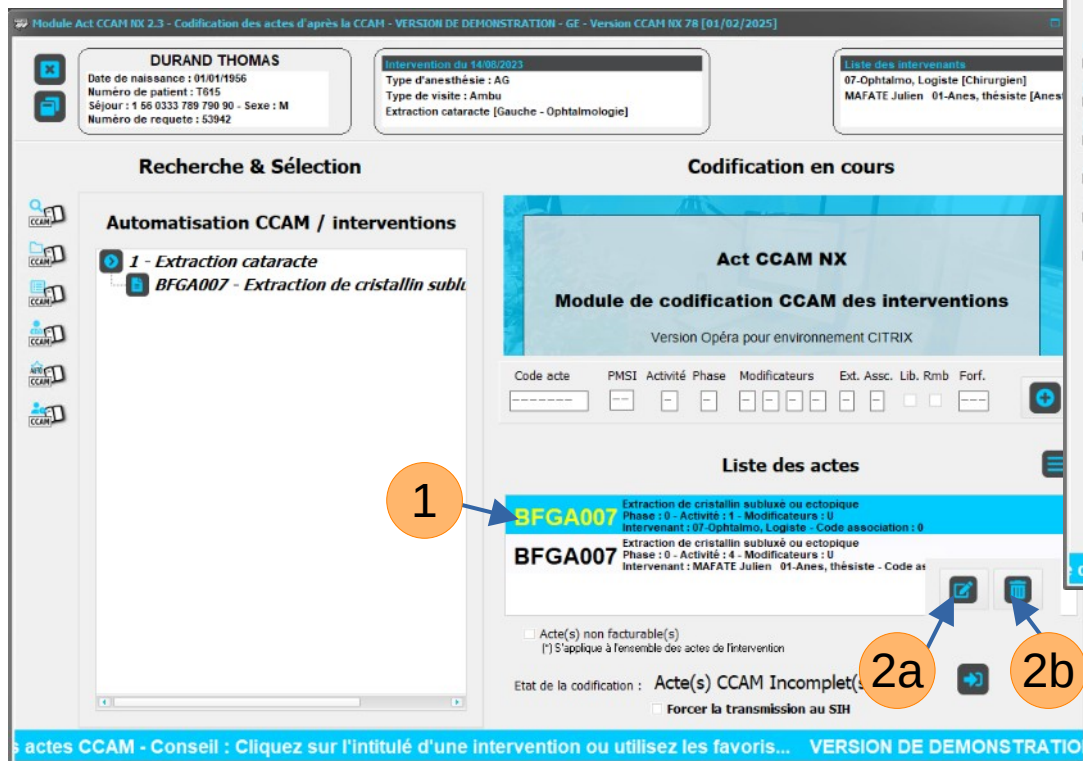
Module Act CCAM NX 2.3 - Codification des actes d'après la CCAM - VERSION DE DEMONSTRATION - GE - Version CCAM NX 78 [01/02/2025]

DURAND THOMAS
Date de naissance : 01/01/1956
Numéro de patient : T615
Séjour : 1 56 0333 789 790 90 - Sexe : M
Numéro de requete : 53942

Intervention du 14/08/2023
Type d'anesthésie : AG
Type de visite : Ambu
Extraction cataracte [Gauche - Ophtalmologie]

Liste des intervenants
07-Ophtalmo, Logiste [Chirurgien]
MAFATE Julien 01-Anes, thésiste [Anest

Recherche & Sélection

CCAM
CCAM
CCAM
CCAM
ACTE CCAM
CCAM

Automatisation CCAM / interventions

1 - Extraction cataracte
BFGA007 - Extraction de cristallin sublu

Codification en cours

Act CCAM NX
Module de codification CCAM des interventions
Version Opéra pour environnement CITRIX

| Code acte | PMSI | Activité | Phase | Modificateurs | Ext. Assc. | Lib. Rmb | Forf. |
|---|---|---|---|---|---|---|---|
| -------- | --- | - | - | - - - - | - - | | --- |

Liste des actes

1

BFGA007 Extraction de cristallin subluxé ou ectopique
Phase : 0 - Activité : 1 - Modificateurs : U
Intervenant : 07-Ophtalmo, Logiste - Code association : 0

BFGA007 Extraction de cristallin subluxé ou ectopique
Phase : 0 - Activité : 4 - Modificateurs : U
Intervenant : MAFATE Julien 01-Anes, thésiste - Code as

Acte(s) non facturable(s)
(*) S'applique à l'ensemble des actes de l'intervention

Etat de la codification : Acte(s) CCAM Incomplet(s

2a

2b

Forcer la transmission au SIH

s actes CCAM - Conseil : Cliquez sur l'intitulé d'une intervention ou utilisez les favoris... VERSION DE DEMONSTRATIO